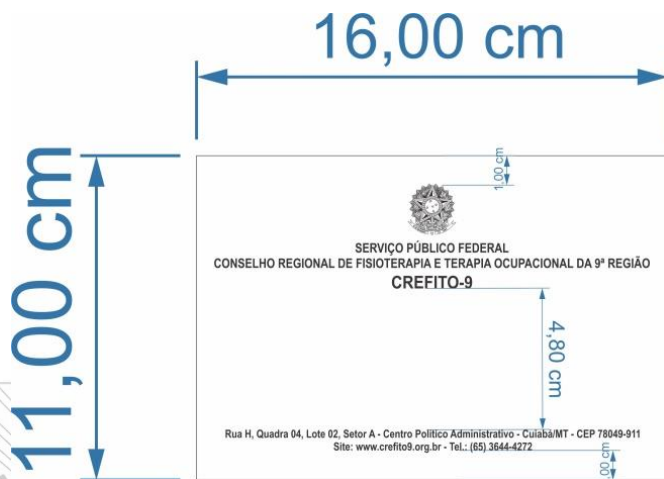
16,00 cm

11,00 cm

1,00 cm

SERVIÇO PÚBLICO FEDERAL
CONSELHO REGIONAL DE FISIOTERAPIA E TERAPIA OCUPACIONAL DA 9ª REGIÃO
CREFITO-9

4,80 cm

Rua H, Quadra 04, Lote 02, Setor A - Centro Político Administrativo - Cuiabá/MT - CEP 78049-911
Site: www.crefito9.org.br - Tel.: (65) 3644-4272

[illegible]00 cm